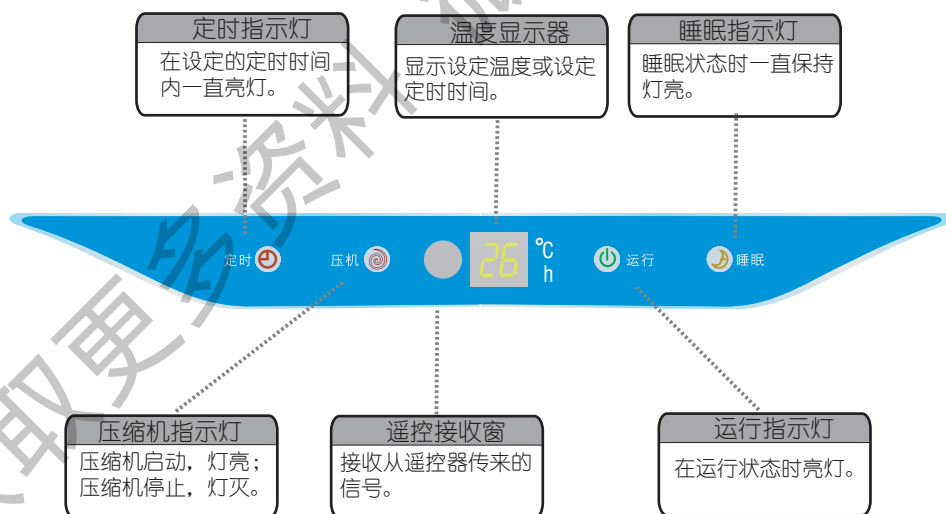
定时指示灯
在设定的定时时间内一直亮灯。

温度显示器
显示设定温度或设定定时时间。

睡眠指示灯
睡眠状态时一直保持灯亮。

定时
压机
26
℃
h
运行
睡眠

压缩机指示灯
压缩机启动，灯亮；压缩机停止，灯灭。

遥控接收窗
接收从遥控器传来的信号。

运行指示灯
在运行状态时亮灯。

取更多资料